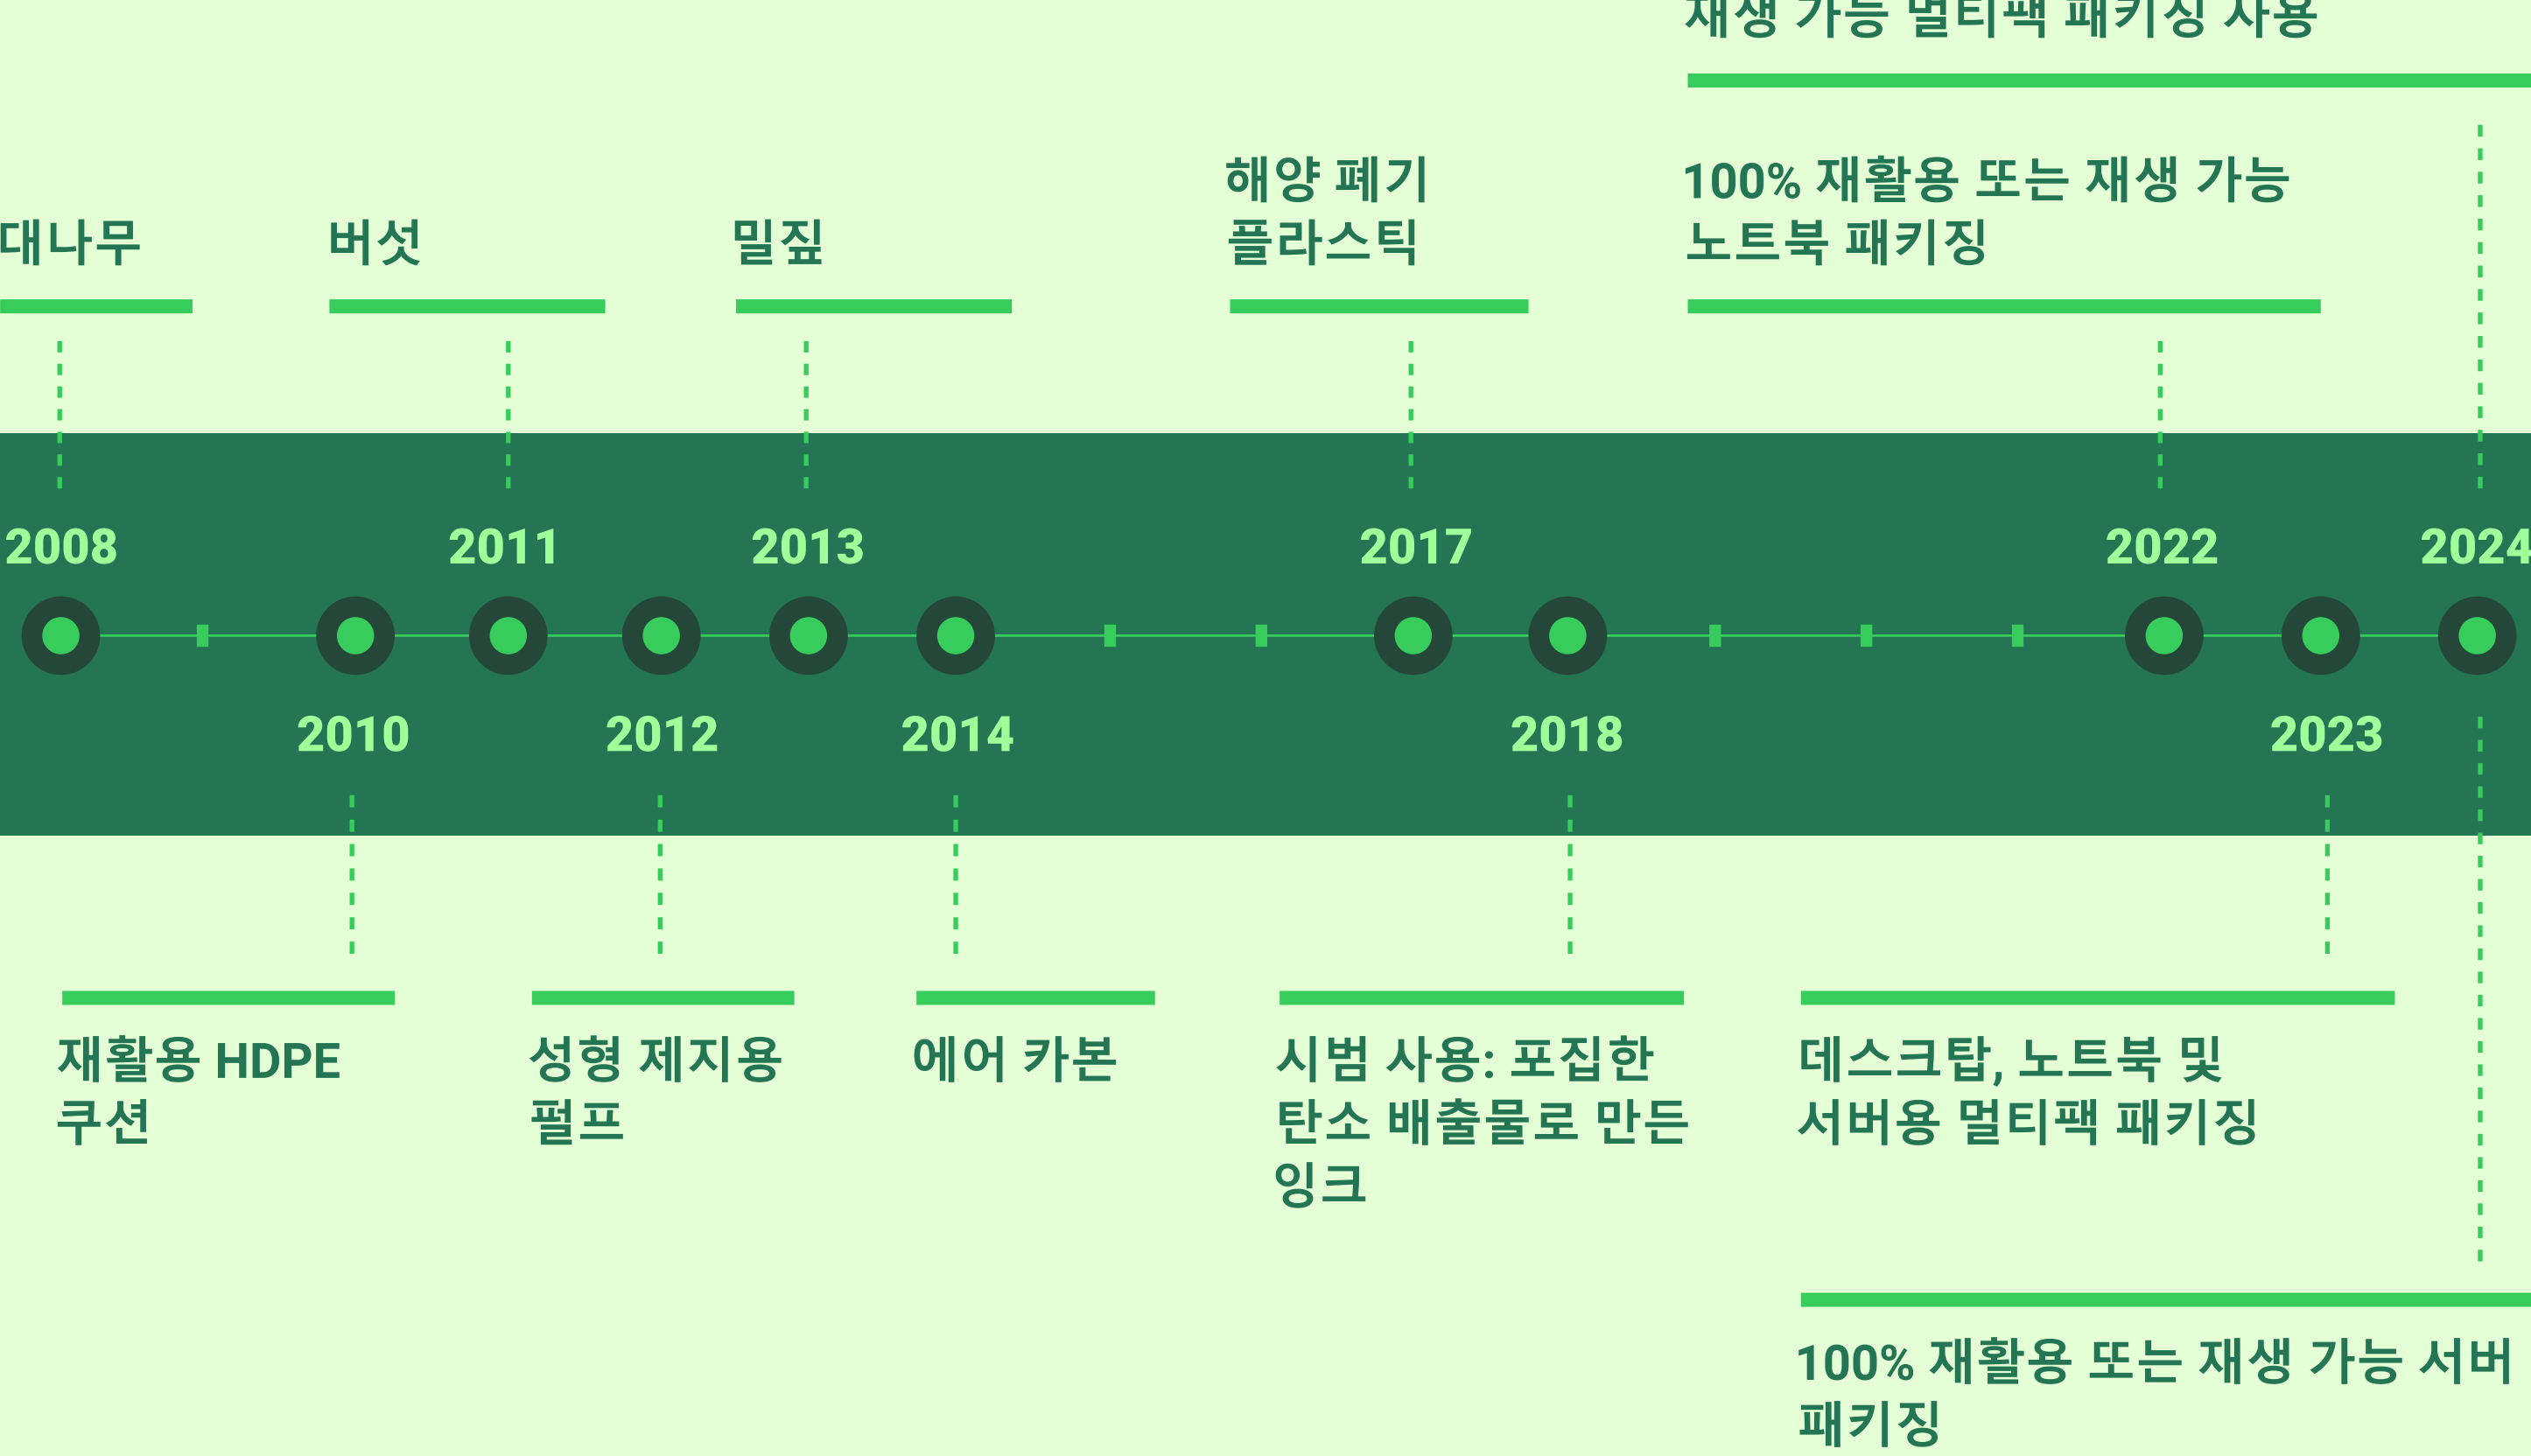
재생 가능 멀티팩 패키징 사용

대나무

버섯

밀짚

해양 폐기 플라스틱

100% 재활용 또는 재생 가능 노트북 패키징

2008

2011

2013

2017

2022

2024

2010

2012

2014

2018

2023

재활용 HDPE 쿠션

성형 제지용 펄프

에어 카본

시범 사용: 포집한 탄소 배출물로 만든 잉크

데스크탑, 노트북 및 서버용 멀티팩 패키징

100% 재활용 또는 재생 가능 서버 패키징